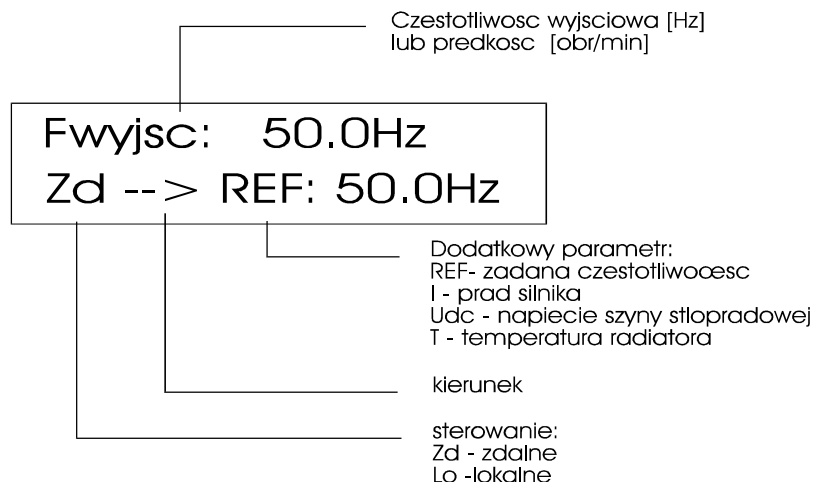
Czestotliwosc wyjsciowa [Hz]
lub predkosc [obr/min]

Fwyjsc: 50.0Hz
Zd --> REF: 50.0Hz

Dodatkowy parametr:
REF- zadana czestotliwoecsc
I - prad silnika
Udc - napiecie szyny stlopradowej
T - temperatura radiatora

kierunek

sterowanie:
Zd - zdalne
Lo -lokalne